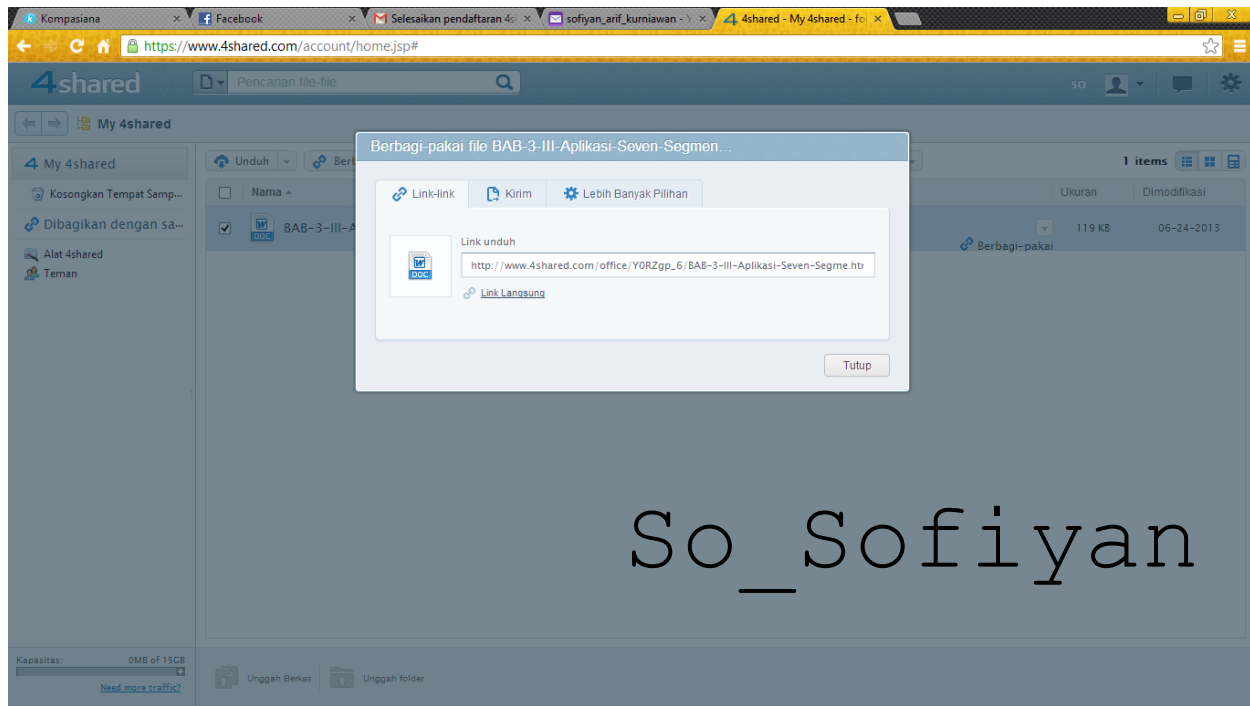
Kompasiana ×
Facebook ×
Selesaikan pendaftaran 4s ×
sofiyan_arif_kurniawan - Y ×
4shared - My 4shared - fo ×

https://www.4shared.com/account/home.jsp#

4shared
Pencarian file-file
SO

My 4shared

My 4shared
Kosongkan Tempat Samp...
Dibagikan dengan sa...
Alat 4shared
Teman

Unduh
Berb
Nama
BAB-3-III-A

1 items
Ukuran
Dimodifikasi
119 KB
06-24-2013
Berbagi-pakai

Berbagi-pakai file BAB-3-III-Aplikasi-Seven-Segmen...

Link-link
Kirim
Lebih Banyak Pilihan

DOC
Link unduh
http://www.4shared.com/office/Y0RZgp_6/BAB-3-III-Aplikasi-Seven-Segme.htr
Link Langsung

Tutup

So_Sofiyan

Kapasitas: 0MB of 15GB
Need more traffic?
Unggah Berkas
Unggah folder